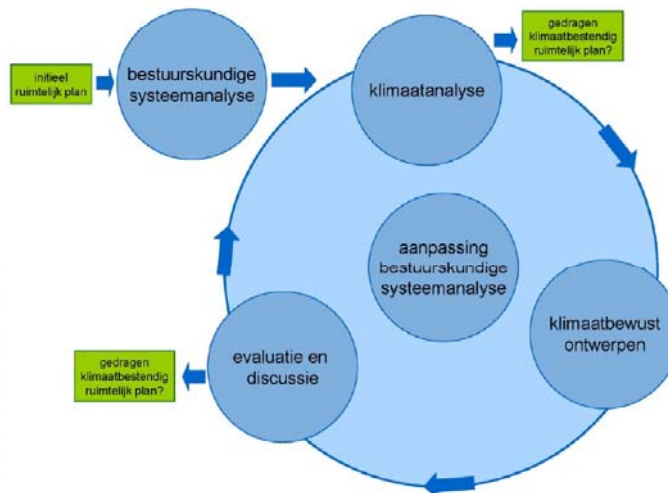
initieel ruimtelijk plan

bestuurskundige systeemanalyse

klimaatanalyse

gedragen klimaatbestendig ruimtelijk plan?

aanpassing bestuurskundige systeemanalyse

klimaatbewust ontwerpen

evaluatie en discussie

gedragen klimaatbestendig ruimtelijk plan?